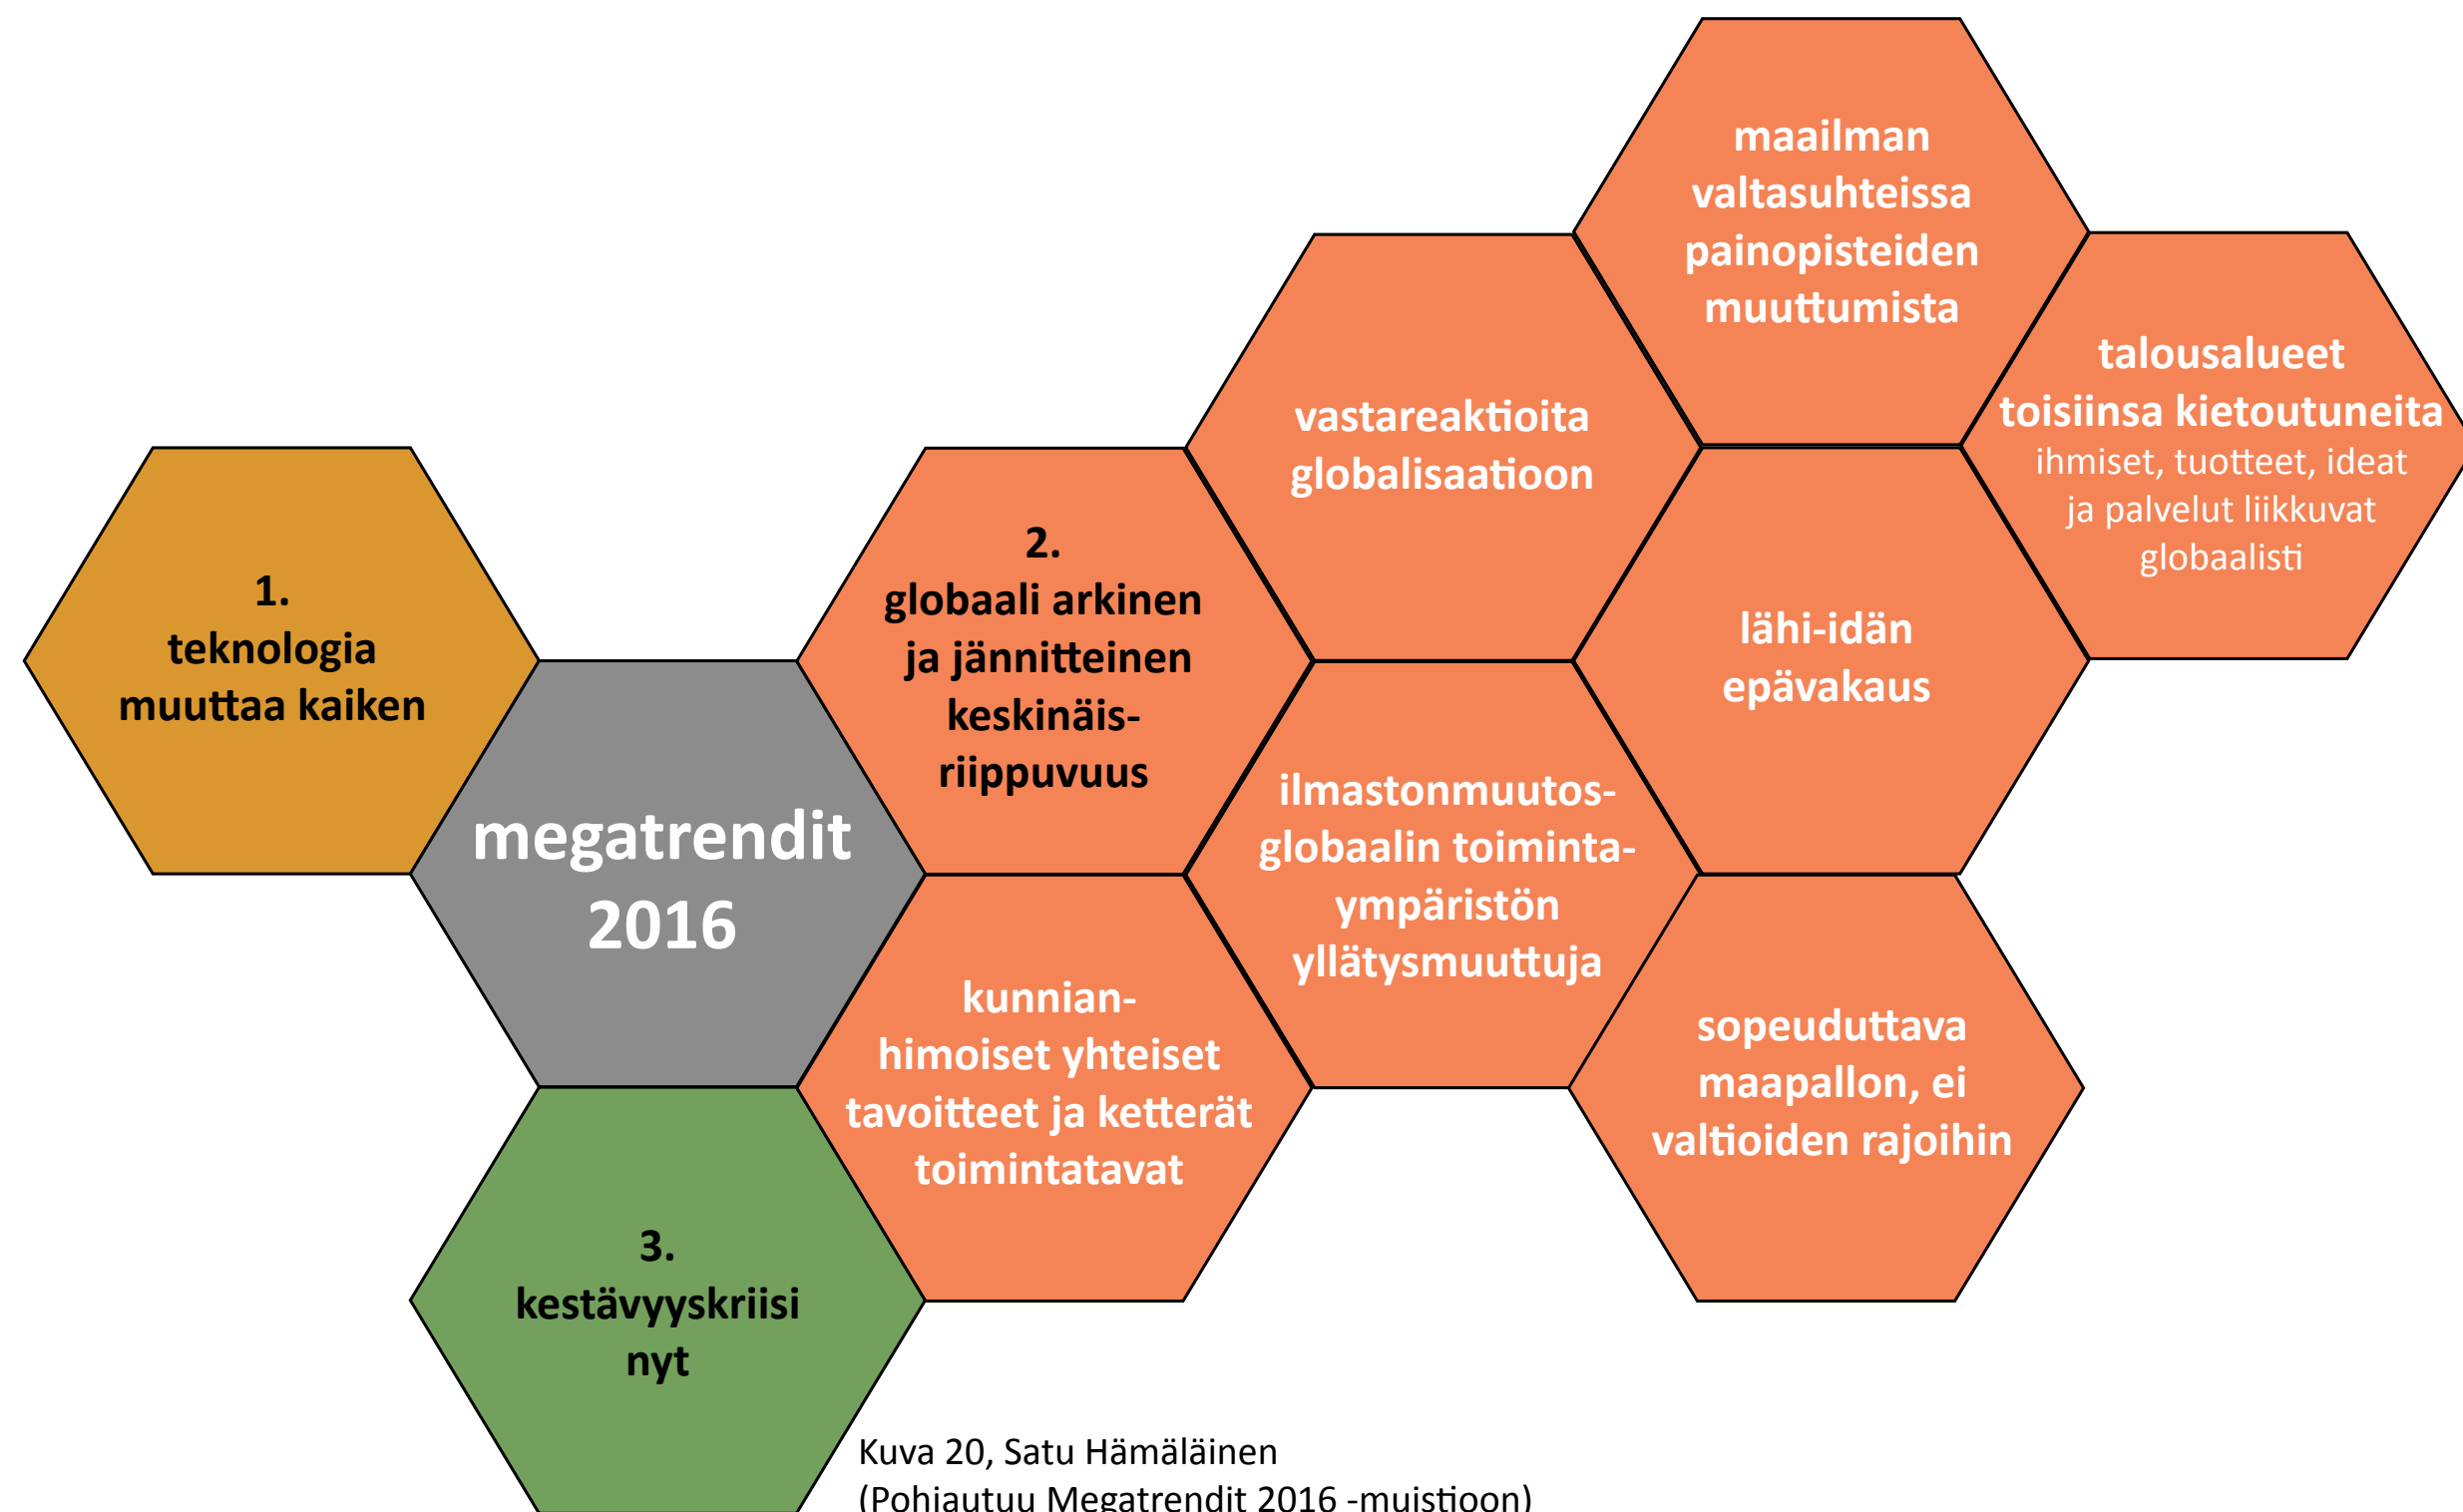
1.
teknologia muuttaa kaiken

megatrendit 2016

3.
kestävyyskriisi nyt

2.
globaali arkinen ja jännitteinen keskinäis-riippuvuus

kunnian-himoiset yhteiset tavoitteet ja ketterät toimintatavat

vastareaktioita globalisaatioon

ilmastonmuutos-globaalin toiminta-ympäristön yllätysmuuttuja

maailman valtasuhteissa painopisteiden muuttumista

lähi-idän epävakaus

sopeuduttava maapallon, ei valtioiden rajoihin

talousalueet toisiinsa kietoutuneita
ihmiset, tuotteet, ideat ja palvelut liikkuvat globaalisti

Kuva 20, Satu Hämäläinen
(Pohjautuu Megatrendit 2016 -muistioon)